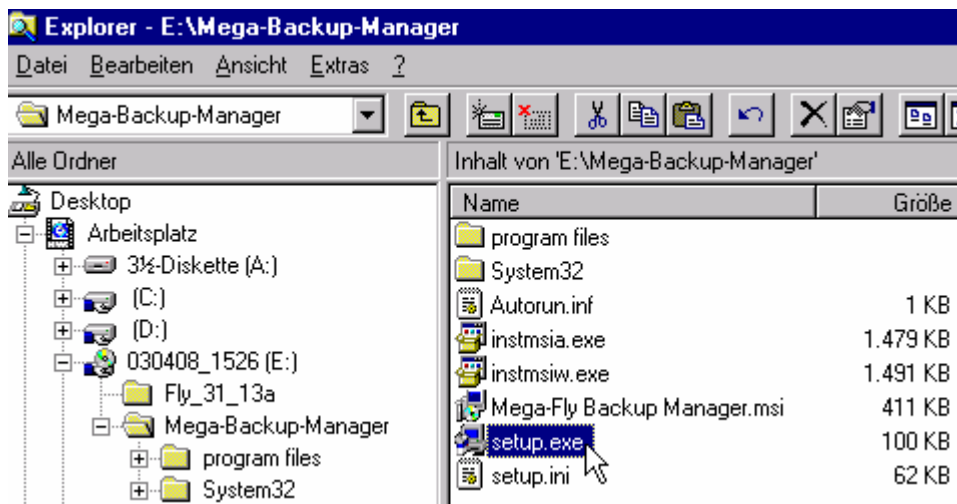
Explorer - E:\Mega-Backup-Manager

Datei Bearbeiten Ansicht Extras ?

Mega-Backup-Manager

Alle Ordner

Desktop
Arbeitsplatz
3½-Diskette (A:)
(C:)
(D:)
030408_1526 (E:)
Fly_31_13a
Mega-Backup-Manager
program files
System32

Inhalt von 'E:\Mega-Backup-Manager'

| Name | Größe |
|---|---|
| program files | |
| System32 | |
| Autorun.inf | 1 KB |
| instmsia.exe | 1.479 KB |
| instmsiw.exe | 1.491 KB |
| Mega-Fly Backup Manager.msi | 411 KB |
| setup.exe | 100 KB |
| setup.ini | 62 KB |